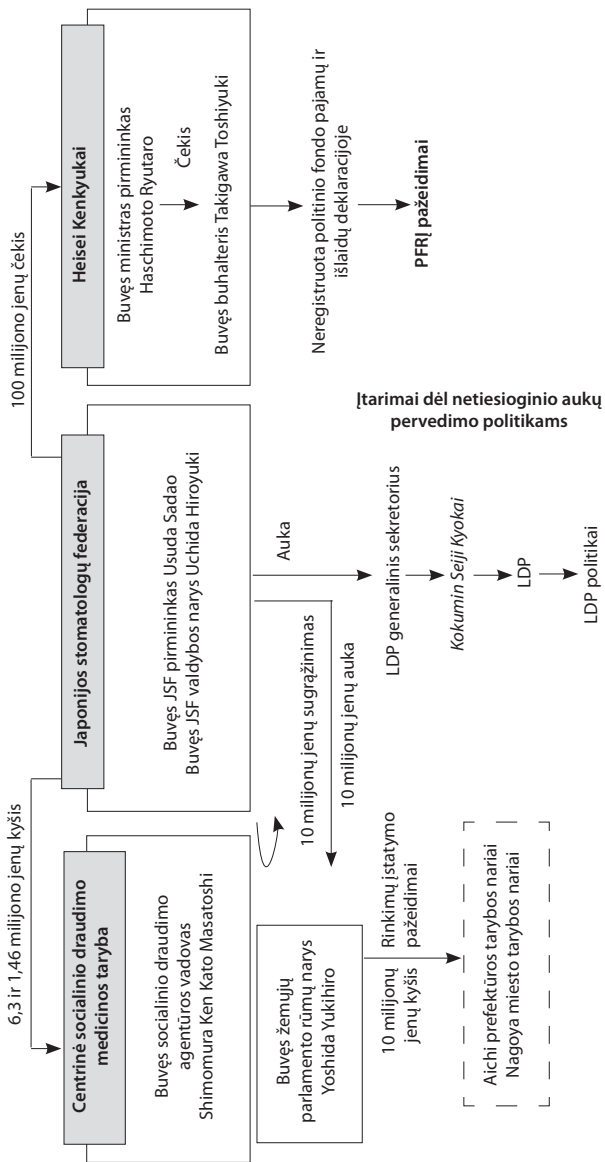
Heisei Kenkyukai

Buvęs ministras pirmininkas Haschimoto Ryutaro

Čekis

Buvęs buhalteris Takigawa Toshiyuki

Neregistruota politinio fondo pajamų ir išlaidų deklaracijoje

PFRĮ pažeidimai

100 milijono jenų čekis

Įtarimai dėl netiesioginio aukų pervedimo politikams

Japonijos stomatologų federacija

Buvęs JSF pirmininkas Usuda Sadao
Buvęs JSF valdybos narys Uchida Hiroyuki

Auka

LDP generalinis sekretorius

Kokumin Seiji Kyokai

LDP

LDP politikai

10 milijonų jenų sugrąžinimas

10 milijonų jenų auka

6,3 ir 1,46 milijono jenų kyšis

Centrinė socialinio draudimo medicinos taryba

Buvęs socialinio draudimo agentūros vadovas Shimomura Ken Kato Masatoshi

Buvęs žemųjų parlamento rūmų narys Yoshida Yukihiro

Rinkimų įstatymo pažeidimai

10 milijonų jenų kyšis

Aichi prefektūros tarybos nariai
Nagoya miesto tarybos nariai